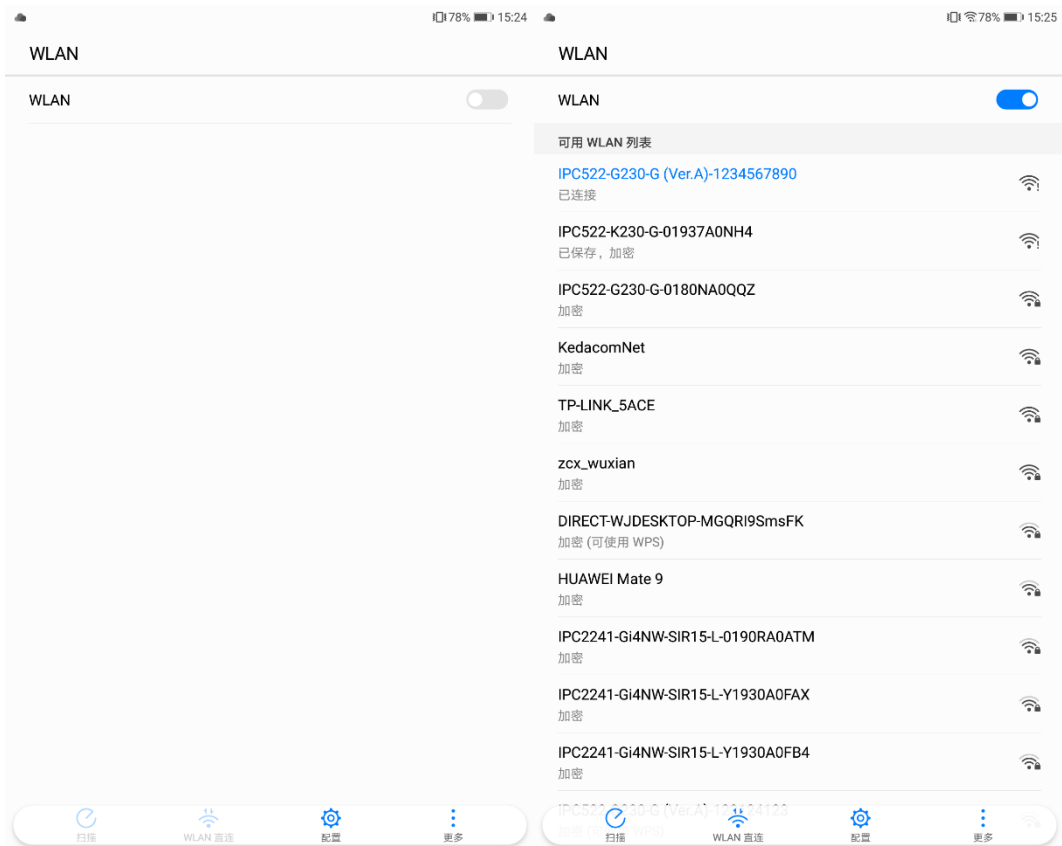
78% 15:24

WLAN

WLAN

扫描 WLAN 直连 配置 更多

78% 15:25

WLAN

WLAN

可用 WLAN 列表

IPC522-G230-G (Ver.A)-1234567890
已连接

IPC522-K230-G-01937A0NH4
已保存，加密

IPC522-G230-G-0180NA0QQZ
加密

KedacomNet
加密

TP-LINK_5ACE
加密

zcx_wuxian
加密

DIRECT-WJDESKTOP-MGQRI9SmsFK
加密 (可使用 WPS)

HUAWEI Mate 9
加密

IPC2241-Gi4NW-SIR15-L-0190RA0ATM
加密

IPC2241-Gi4NW-SIR15-L-Y1930A0FAX
加密

IPC2241-Gi4NW-SIR15-L-Y1930A0FB4
加密

IPC522-G230-G (Ver.A)-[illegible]4123
加密 ([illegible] WPS)

扫描 WLAN 直连 配置 更多